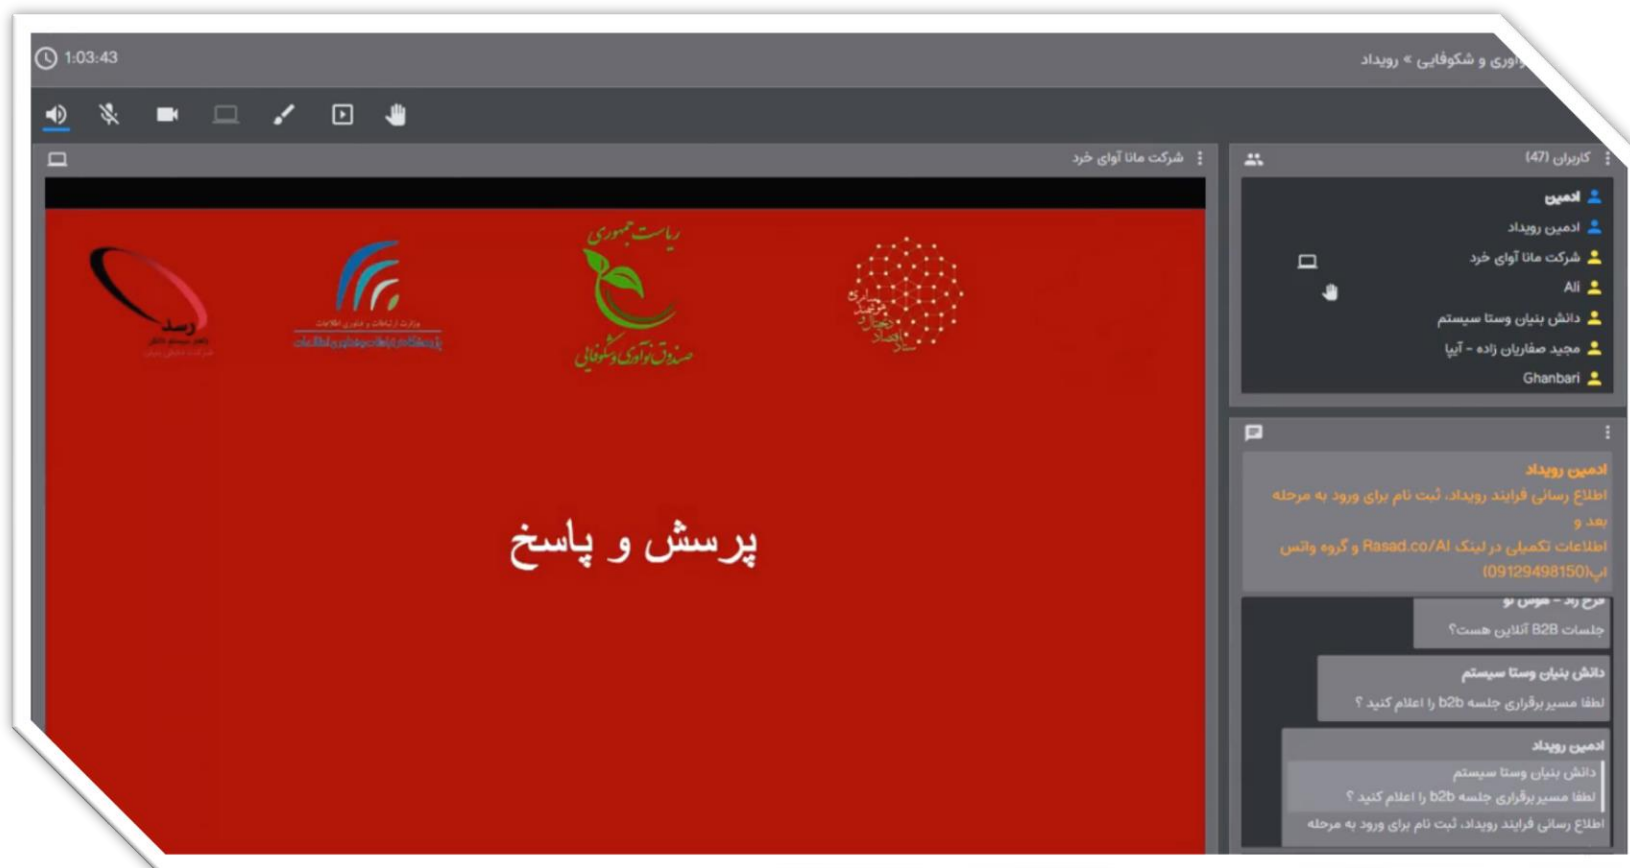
1:03:43

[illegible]اوری و شکوفایی » رویداد

شرکت مانا آوای خرد

کاربران (47)

ادمین
ادمین رویداد
شرکت مانا آوای خرد
Ali
دانش بنیان وستا سیستم
مجید صفاریان زاده - آیپا
Ghanbari

رصد
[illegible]

وزارت ارتباطات و فناوری اطلاعات
پژوهشگاه ارتباطات و فناوری اطلاعات

ریاست جمهوری
صندوق نوآوری و شکوفایی

ستاد توسعه اقتصاد دیجیتال و هوشمندسازی

پرسش و پاسخ

ادمین رویداد
اطلاع رسانی فرایند رویداد، ثبت نام برای ورود به مرحله بعد و
اطلاعات تکمیلی در لینک Rasad.co/AI و گروه واتس اپ(09129498150)

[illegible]
جلسات B2B آنلاین هست؟

دانش بنیان وستا سیستم
لطفا مسیر برقراری جلسه b2b را اعلام کنید ؟

ادمین رویداد
دانش بنیان وستا سیستم
لطفا مسیر برقراری جلسه b2b را اعلام کنید ؟
اطلاع رسانی فرایند رویداد، ثبت نام برای ورود به مرحله